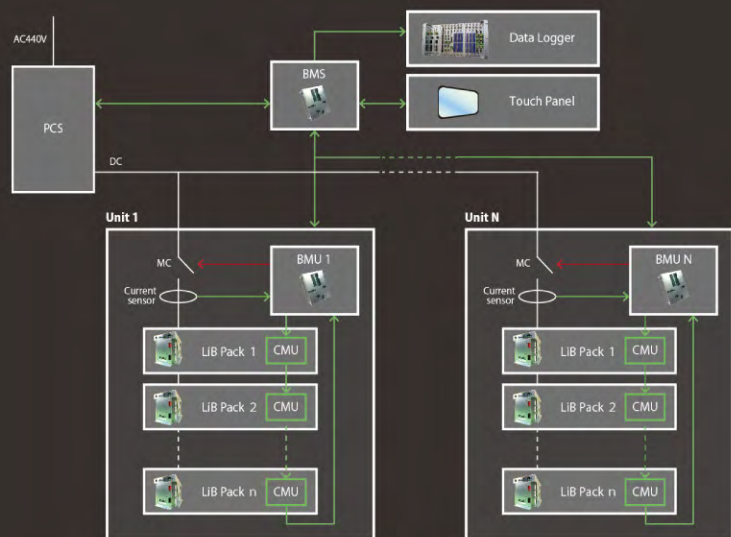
AC440V

PCS

BMS

Data Logger

Touch Panel

DC

Unit 1

MC

BMU 1

Current sensor

LiB Pack 1 CMU

LiB Pack 2 CMU

LiB Pack n CMU

Unit N

MC

BMU N

Current sensor

LiB Pack 1 CMU

LiB Pack 2 CMU

LiB Pack n CMU